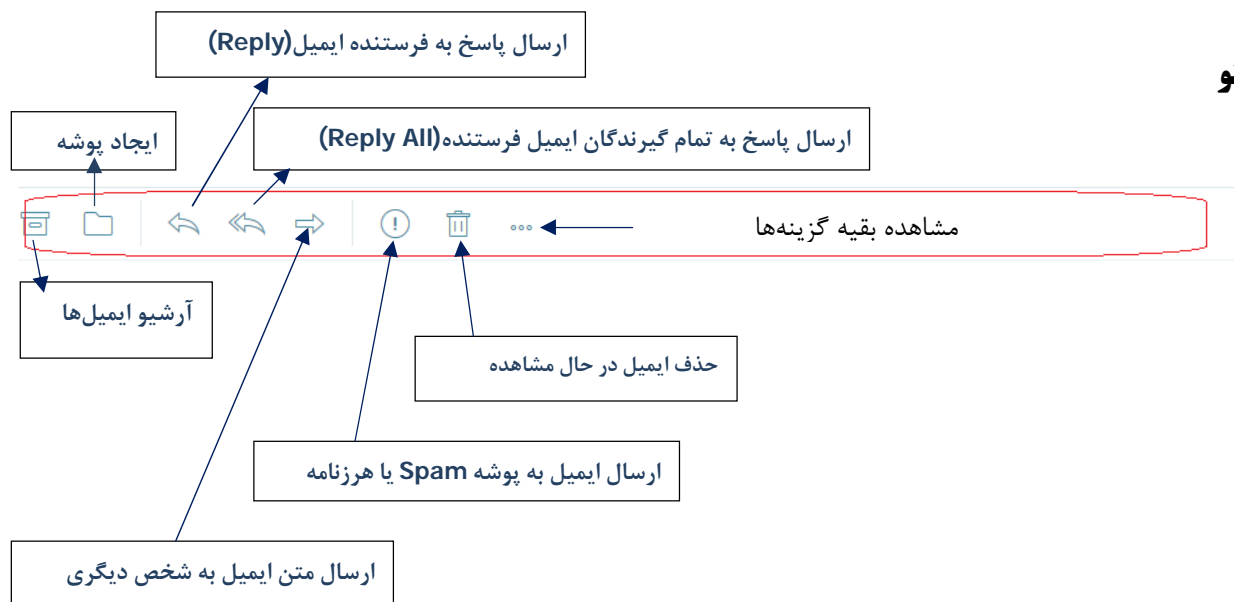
ارسال پاسخ به فرستنده ایمیل(Reply)

و

ایجاد پوشه

ارسال پاسخ به تمام گیرندگان ایمیل فرستنده(Reply All)

مشاهده بقیه گزینه‌ها

آرشیو ایمیل‌ها

حذف ایمیل در حال مشاهده

ارسال ایمیل به پوشه Spam یا هرزنامه

ارسال متن ایمیل به شخص دیگری